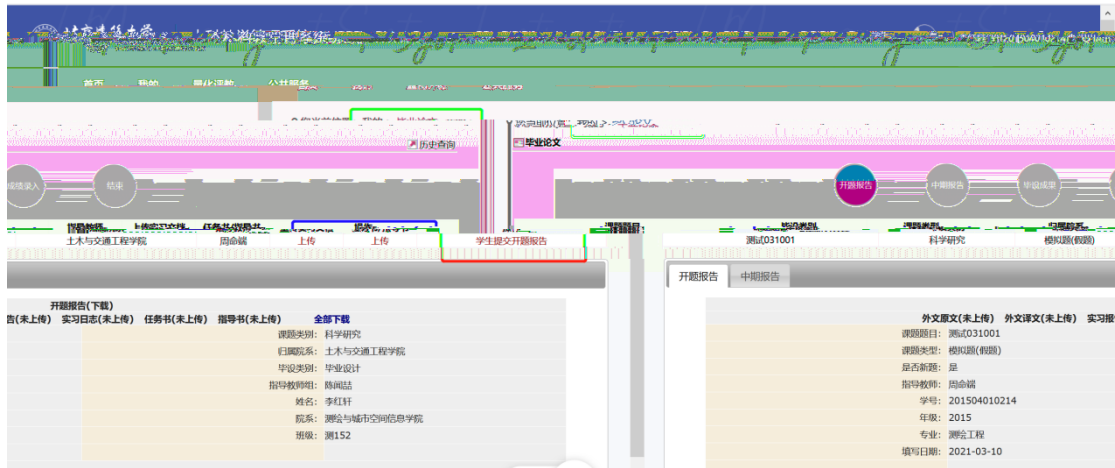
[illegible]

首页 我的 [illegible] 公共服务 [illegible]

历史查询

毕业论文

成绩录入 结束

开题报告 中期报告 毕业成果

土木与交通工程学院 周命福 上传 上传 学生提交开题报告

测试031001 科学研究 模拟题(假题)

开题报告 中期报告

开题报告(下载)
告(未上传) 实习日志(未上传) 任务书(未上传) 指导书(未上传) 全部下载

课题类别: 科学研究
归属院系: 土木与交通工程学院
毕设类别: 毕业设计
指导教师组: 陈闻喆
姓名: 李红轩
院系: 测绘与城市空间信息学院
班级: 测152

外文原文(未上传) 外文译文(未上传) 实习报

课题题目: 测试031001
课题类型: 模拟题(假题)
是否新题: 是
指导教师: 周命福
学号: 201504010214
年级: 2015
专业: 测绘工程
填写日期: 2021-03-10